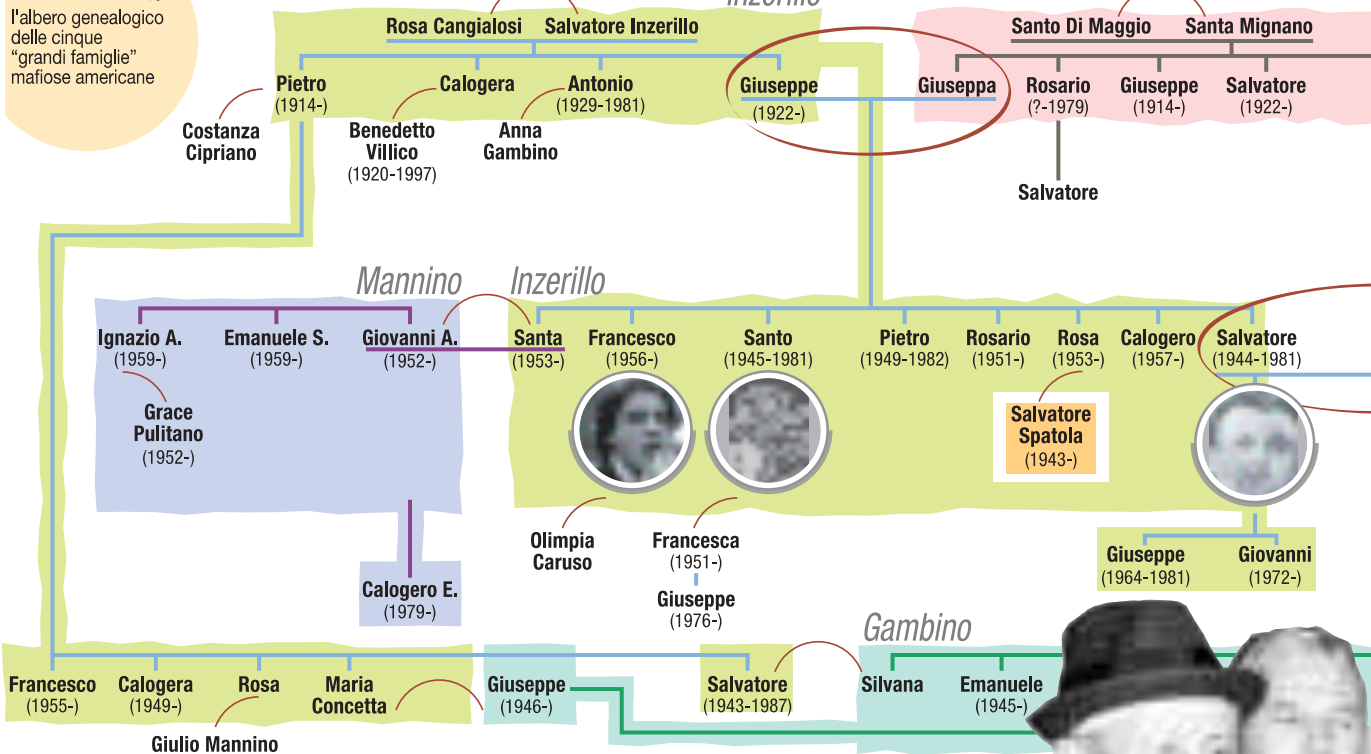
l'albero genealogico delle cinque "grandi famiglie" mafiose americane

Inzerillo

Rosa Cangialosi Salvatore Inzerillo

Santo Di Maggio Santa Mignano

Pietro (1914-)
Calogera
Antonio (1929-1981)
Giuseppe (1922-)
Giuseppa
Rosario (?-1979)
Giuseppe (1914-)
Salvatore (1922-)

Costanza Cipriano
Benedetto Villico (1920-1997)
Anna Gambino
Salvatore

Mannino
Inzerillo

Ignazio A. (1959-)
Emanuele S. (1959-)
Giovanni A. (1952-)
Santa (1953-)
Francesco (1956-)
Santo (1945-1981)
Pietro (1949-1982)
Rosario (1951-)
Rosa (1953-)
Calogero (1957-)
Salvatore (1944-1981)

Grace Pulitano (1952-)

Salvatore Spatola (1943-)

Olimpia Caruso
Francesca (1951-)
Giuseppe (1976-)

Giuseppe (1964-1981)
Giovanni (1972-)

Calogero E. (1979-)

Gambino

Francesco (1955-)
Calogera (1949-)
Rosa
Maria Concetta
Giuseppe (1946-)
Salvatore (1943-1987)
Silvana
Emanuele (1945-)

Giulio Mannino